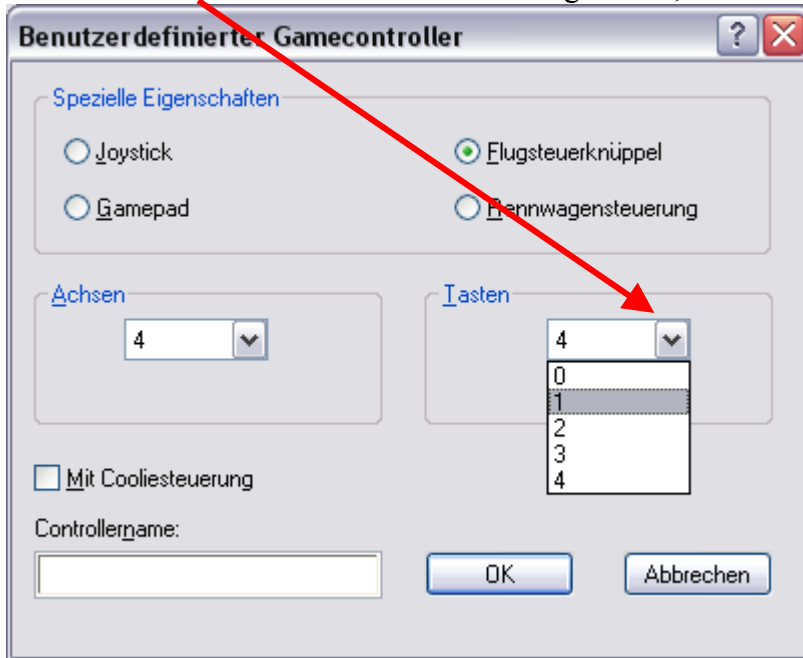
Benutzerdefinierter Gamecontroller

?

Spezielle Eigenschaften

Joystick

Flugsteuerknüppel

Gamepad

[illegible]ennwagensteuerung

Achsen

4

Tasten

4

0
1
2
3
4

Mit Cooliesteuerung

Controllername:

OK

Abbrechen